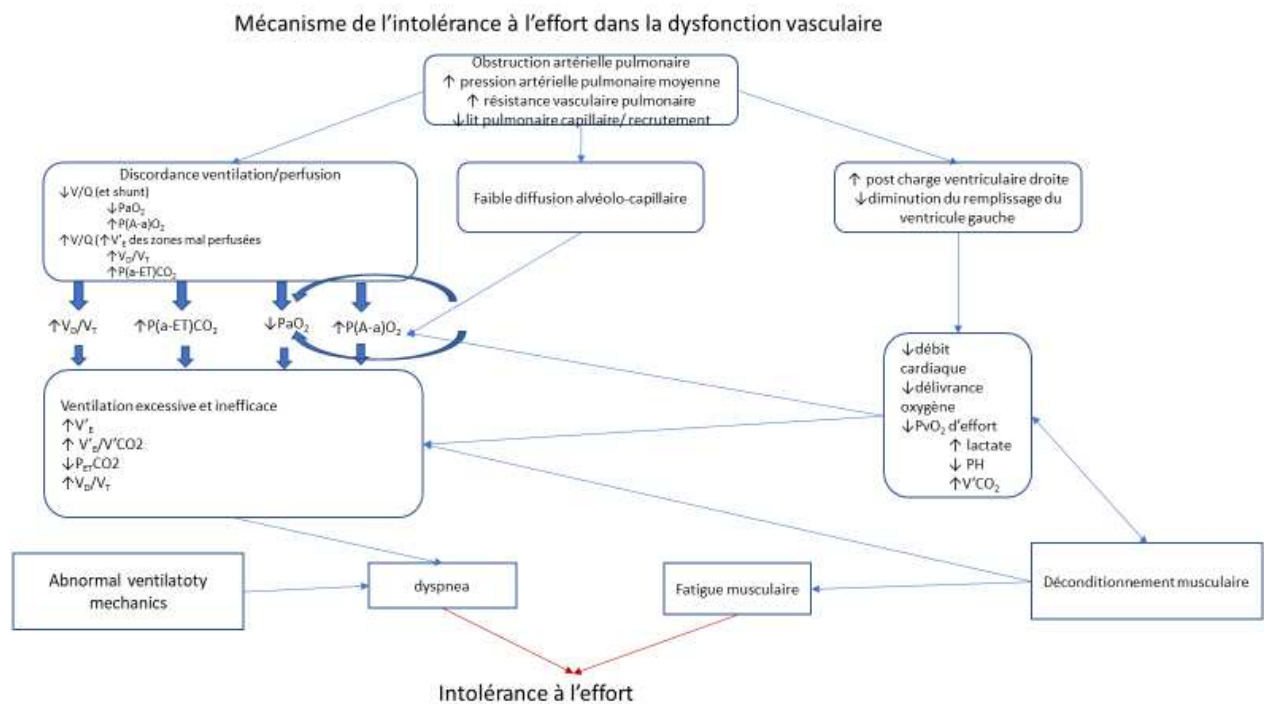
Mécanisme de l'intolérance à l'effort dans la dysfonction vasculaire

Obstruction artérielle pulmonaire
↑ pression artérielle pulmonaire moyenne
↑ résistance vasculaire pulmonaire
↓lit pulmonaire capillaire/ recrutement

Discordance ventilation/perfusion
↓V/Q (et shunt)
↓PaO$_2$
↑P(A-a)O$_2$
↑V/Q (↑V'$_E$ des zones mal perfusées
↑V$_D$/V$_T$
↑P(a-ET)CO$_2$

Faible diffusion alvéolo-capillaire

↑ post charge ventriculaire droite
↓diminution du remplissage du ventricule gauche

↑V$_D$/V$_T$

↑P(a-ET)CO$_2$

↓PaO$_2$

↑P(A-a)O$_2$

↓débit cardiaque
↓délivrance oxygène
↓PvO$_2$ d'effort
↑ lactate
↓ PH
↑V'CO$_2$

Ventilation excessive et inefficace
↑V'$_E$
↑ V'$_E$/V'CO2
↓P$_{ET}$CO2
↑V$_D$/V$_T$

Abnormal ventilatoty mechanics

dyspnea

Fatigue musculaire

Déconditionnement musculaire

Intolérance à l'effort